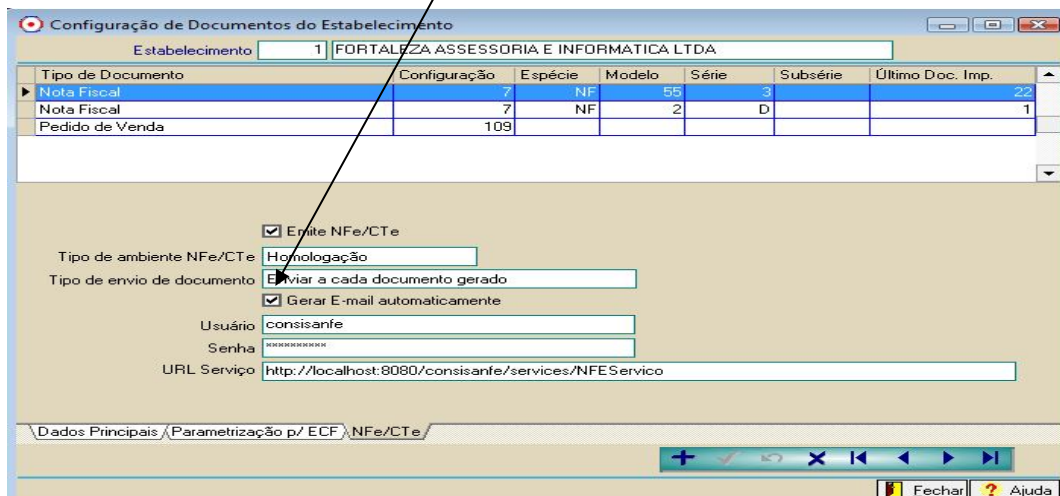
Configuração de Documentos do Estabelecimento

Estabelecimento 1 FORTALEZA ASSESSORIA E INFORMATICA LTDA

| Tipo de Documento | Configuração | Espécie | Modelo | Série | Subsérie | Último Doc. Imp. |
|---|---|---|---|---|---|---|
| Nota Fiscal | 7 | NF | 55 | 3 | | 22 |
| Nota Fiscal | 7 | NF | 2 | D | | 1 |
| Pedido de Venda | 109 | | | | | |

☑ Emite NFe/CTe

Tipo de ambiente NFe/CTe Homologação

Tipo de envio de documento Enviar a cada documento gerado

☑ Gerar E-mail automaticamente

Usuário consisanfe

Senha **********

URL Serviço http://localhost:8080/consisanfe/services/NFEServico

Dados Principais | Parametrização p/ ECF | NFe/CTe

Fechar | Ajuda